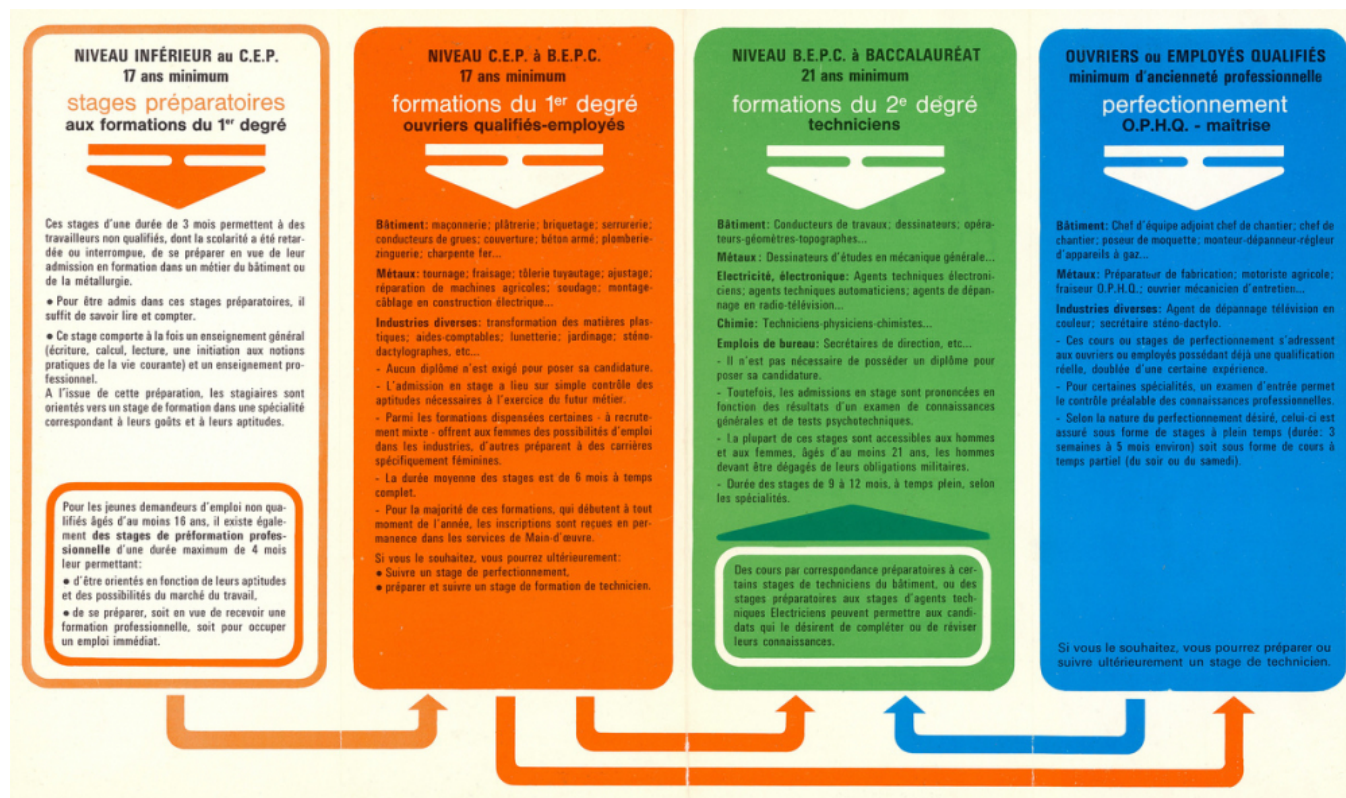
NIVEAU INFÉRIEUR au C.E.P.
17 ans minimum

stages préparatoires
aux formations du 1$^{er}$ degré

Ces stages d'une durée de 3 mois permettent à des travailleurs non qualifiés, dont la scolarité a été retardée ou interrompue, de se préparer en vue de leur admission en formation dans un métier du bâtiment ou de la métallurgie.

● Pour être admis dans ces stages préparatoires, il suffit de savoir lire et compter.

● Ce stage comporte à la fois un enseignement général (écriture, calcul, lecture, une initiation aux notions pratiques de la vie courante) et un enseignement professionnel.
A l'issue de cette préparation, les stagiaires sont orientés vers un stage de formation dans une spécialité correspondant à leurs goûts et à leurs aptitudes.

Pour les jeunes demandeurs d'emploi non qualifiés âgés d'au moins 16 ans, il existe également des stages de préformation professionnelle d'une durée maximum de 4 mois leur permettant:
● d'être orientés en fonction de leurs aptitudes et des possibilités du marché du travail,
● de se préparer, soit en vue de recevoir une formation professionnelle, soit pour occuper un emploi immédiat.

NIVEAU C.E.P. à B.E.P.C.
17 ans minimum

formations du 1$^{er}$ degré
ouvriers qualifiés-employés

Bâtiment: maçonnerie; plâtrerie; briquetage; serrurerie; conducteurs de grues; couverture; béton armé; plomberie-zinguerie; charpente fer...

Métaux: tournage; fraisage; tôlerie tuyautage; ajustage; réparation de machines agricoles; soudage; montage-câblage en construction électrique...

Industries diverses: transformation des matières plastiques; aides-comptables; lunetterie; jardinage; sténo-dactylographes, etc...

- Aucun diplôme n'est exigé pour poser sa candidature.
- L'admission en stage a lieu sur simple contrôle des aptitudes nécessaires à l'exercice du futur métier.
- Parmi les formations dispensées certaines - à recrutement mixte - offrent aux femmes des possibilités d'emploi dans les industries, d'autres préparent à des carrières spécifiquement féminines.
- La durée moyenne des stages est de 6 mois à temps complet.
- Pour la majorité de ces formations, qui débutent à tout moment de l'année, les inscriptions sont reçues en permanence dans les services de Main-d'œuvre.

Si vous le souhaitez, vous pourrez ultérieurement:
● Suivre un stage de perfectionnement,
● préparer et suivre un stage de formation de technicien.

NIVEAU B.E.P.C. à BACCALAURÉAT
21 ans minimum

formations du 2$^{e}$ degré
techniciens

Bâtiment: Conducteurs de travaux; dessinateurs; opérateurs-géomètres-topographes...

Métaux: Dessinateurs d'études en mécanique générale...

Electricité, électronique: Agents techniques électroniciens; agents techniques automaticiens; agents de dépannage en radio-télévision...

Chimie: Techniciens-physiciens-chimistes...

Emplois de bureau: Secrétaires de direction, etc...

- Il n'est pas nécessaire de posséder un diplôme pour poser sa candidature.
- Toutefois, les admissions en stage sont prononcées en fonction des résultats d'un examen de connaissances générales et de tests psychotechniques.
- La plupart de ces stages sont accessibles aux hommes et aux femmes, âgés d'au moins 21 ans, les hommes devant être dégagés de leurs obligations militaires.
- Durée des stages de 9 à 12 mois, à temps plein, selon les spécialités.

Des cours par correspondance préparatoires à certains stages de techniciens du bâtiment, ou des stages préparatoires aux stages d'agents techniques Electriciens peuvent permettre aux candidats qui le désirent de compléter ou de réviser leurs connaissances.

OUVRIERS ou EMPLOYÉS QUALIFIÉS
minimum d'ancienneté professionnelle

perfectionnement
O.P.H.Q. - maîtrise

Bâtiment: Chef d'équipe adjoint chef de chantier; chef de chantier; poseur de moquette; monteur-dépanneur-régleur d'appareils à gaz...

Métaux: Préparateur de fabrication; motoriste agricole; fraiseur O.P.H.Q.; ouvrier mécanicien d'entretien...

Industries diverses: Agent de dépannage télévision en couleur; secrétaire sténo-dactylo.

- Ces cours ou stages de perfectionnement s'adressent aux ouvriers ou employés possédant déjà une qualification réelle, doublée d'une certaine expérience.
- Pour certaines spécialités, un examen d'entrée permet le contrôle préalable des connaissances professionnelles.
- Selon la nature de perfectionnement désiré, celui-ci est assuré sous forme de stages à plein temps (durée: 3 semaines à 5 mois environ) soit sous forme de cours à temps partiel (du soir ou du samedi).

Si vous le souhaitez, vous pourrez préparer ou suivre ultérieurement un stage de technicien.